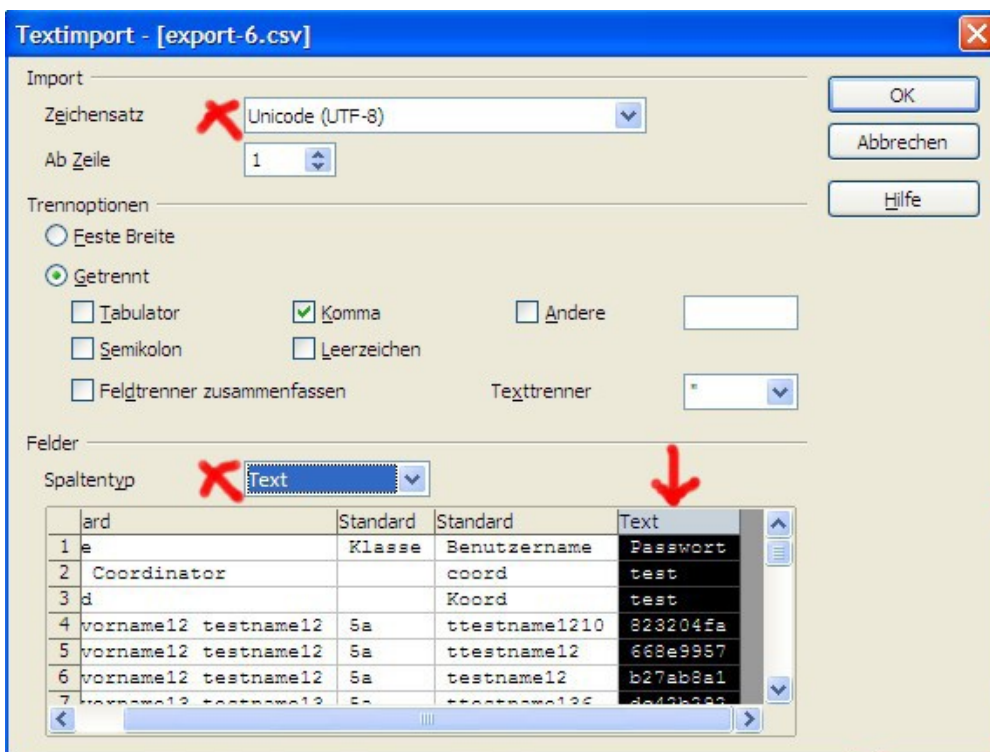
Textimport - [export-6.csv]

Import

Zeichensatz Unicode (UTF-8)

Ab Zeile 1

Trennoptionen

Feste Breite

Getrennt

Tabulator

Komma

Andere

Semikolon

Leerzeichen

Feldtrenner zusammenfassen

Texttrenner "

Felder

Spaltentyp Text

| | ard | Standard | Standard | Text |
|---|---|---|---|---|
| 1 | e | Klasse | Benutzername | Passwort |
| 2 | Coordinator | | coord | test |
| 3 | d | | Koord | test |
| 4 | vorname12 testname12 | 5a | ttestname1210 | 823204fa |
| 5 | vorname12 testname12 | 5a | ttestname12 | 668e9957 |
| 6 | vorname12 testname12 | 5a | testname12 | b27ab8a1 |
| 7 | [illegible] | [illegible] | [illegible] | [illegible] |

OK

Abbrechen

Hilfe